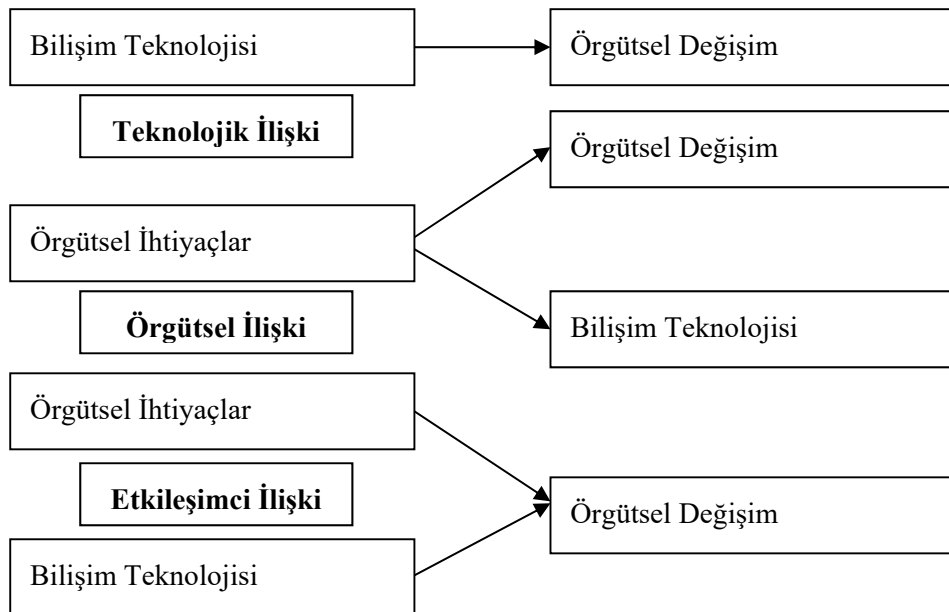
Bilişim Teknolojisi

Örgütsel Değişim

**Teknolojik İlişki**

Örgütsel Değişim

Örgütsel İhtiyaçlar

**Örgütsel İlişki**

Bilişim Teknolojisi

Örgütsel İhtiyaçlar

**Etkileşimci İlişki**

Örgütsel Değişim

Bilişim Teknolojisi